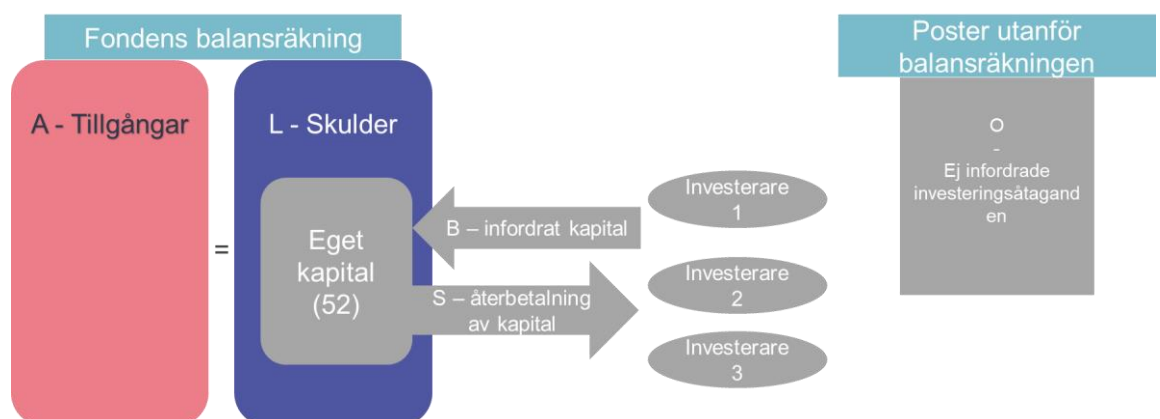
Fondens balansräkning

A - Tillgångar

=

L - Skulder

Eget kapital (52)

B – infordrat kapital

S – återbetalning av kapital

Investerare 1

Investerare 2

Investerare 3

Poster utanför balansräkningen

O
-
Ej infordrade investeringsåtagand en